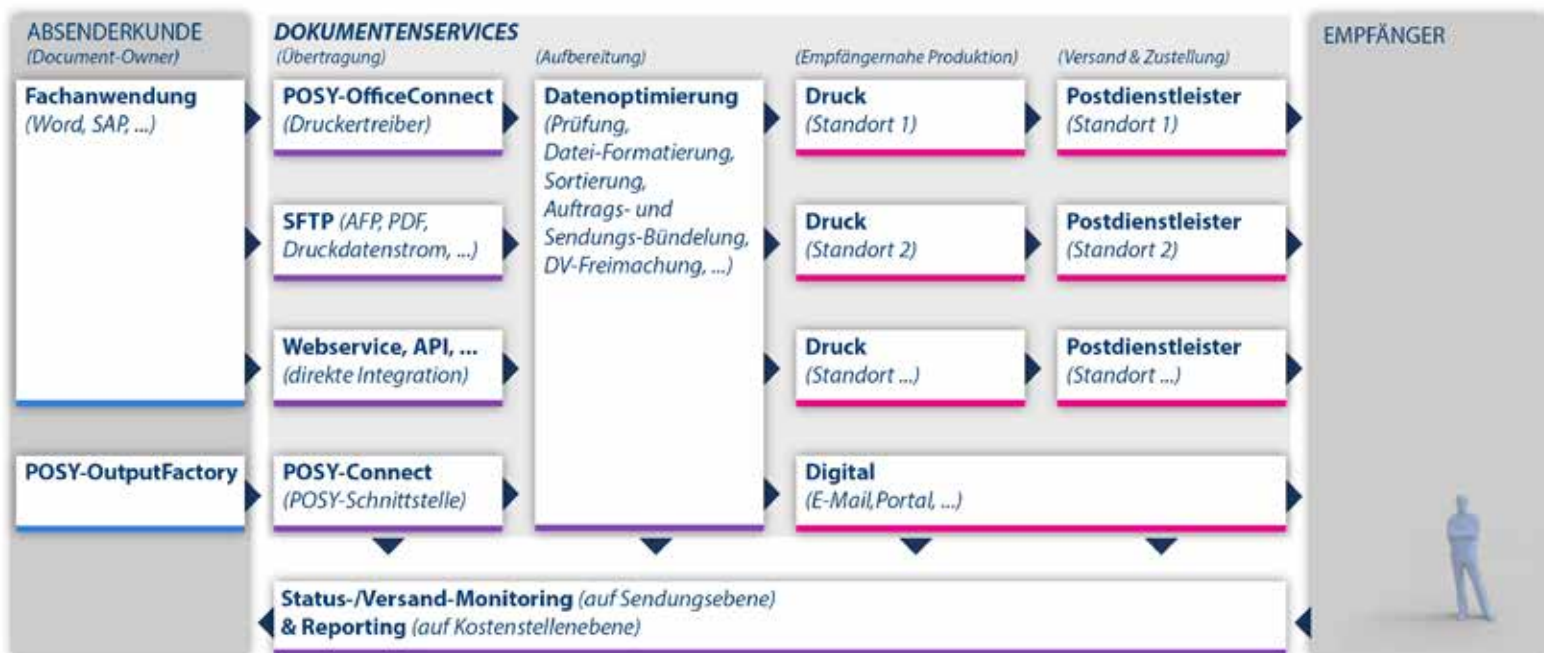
ABSENDERKUNDE
(Document-Owner)

DOKUMENTENSERVICES
(Übertragung)

(Aufbereitung)

(Empfängernahe Produktion)

(Versand & Zustellung)

EMPFÄNGER

Fachanwendung
(Word, SAP, ...)

POSY-OfficeConnect
(Druckertreiber)

Datenoptimierung
(Prüfung, Datei-Formatierung, Sortierung, Auftrags- und Sendungs-Bündelung, DV-Freimachung, ...)

Druck
(Standort 1)

Postdienstleister
(Standort 1)

SFTP (AFP, PDF, Druckdatenstrom, ...)

Druck
(Standort 2)

Postdienstleister
(Standort 2)

Webservice, API, ...
(direkte Integration)

Druck
(Standort ...)

Postdienstleister
(Standort ...)

POSY-OutputFactory

POSY-Connect
(POSY-Schnittstelle)

Digital
(E-Mail,Portal, ...)

Status-/Versand-Monitoring (auf Sendungsebene)
& Reporting (auf Kostenstellenebene)